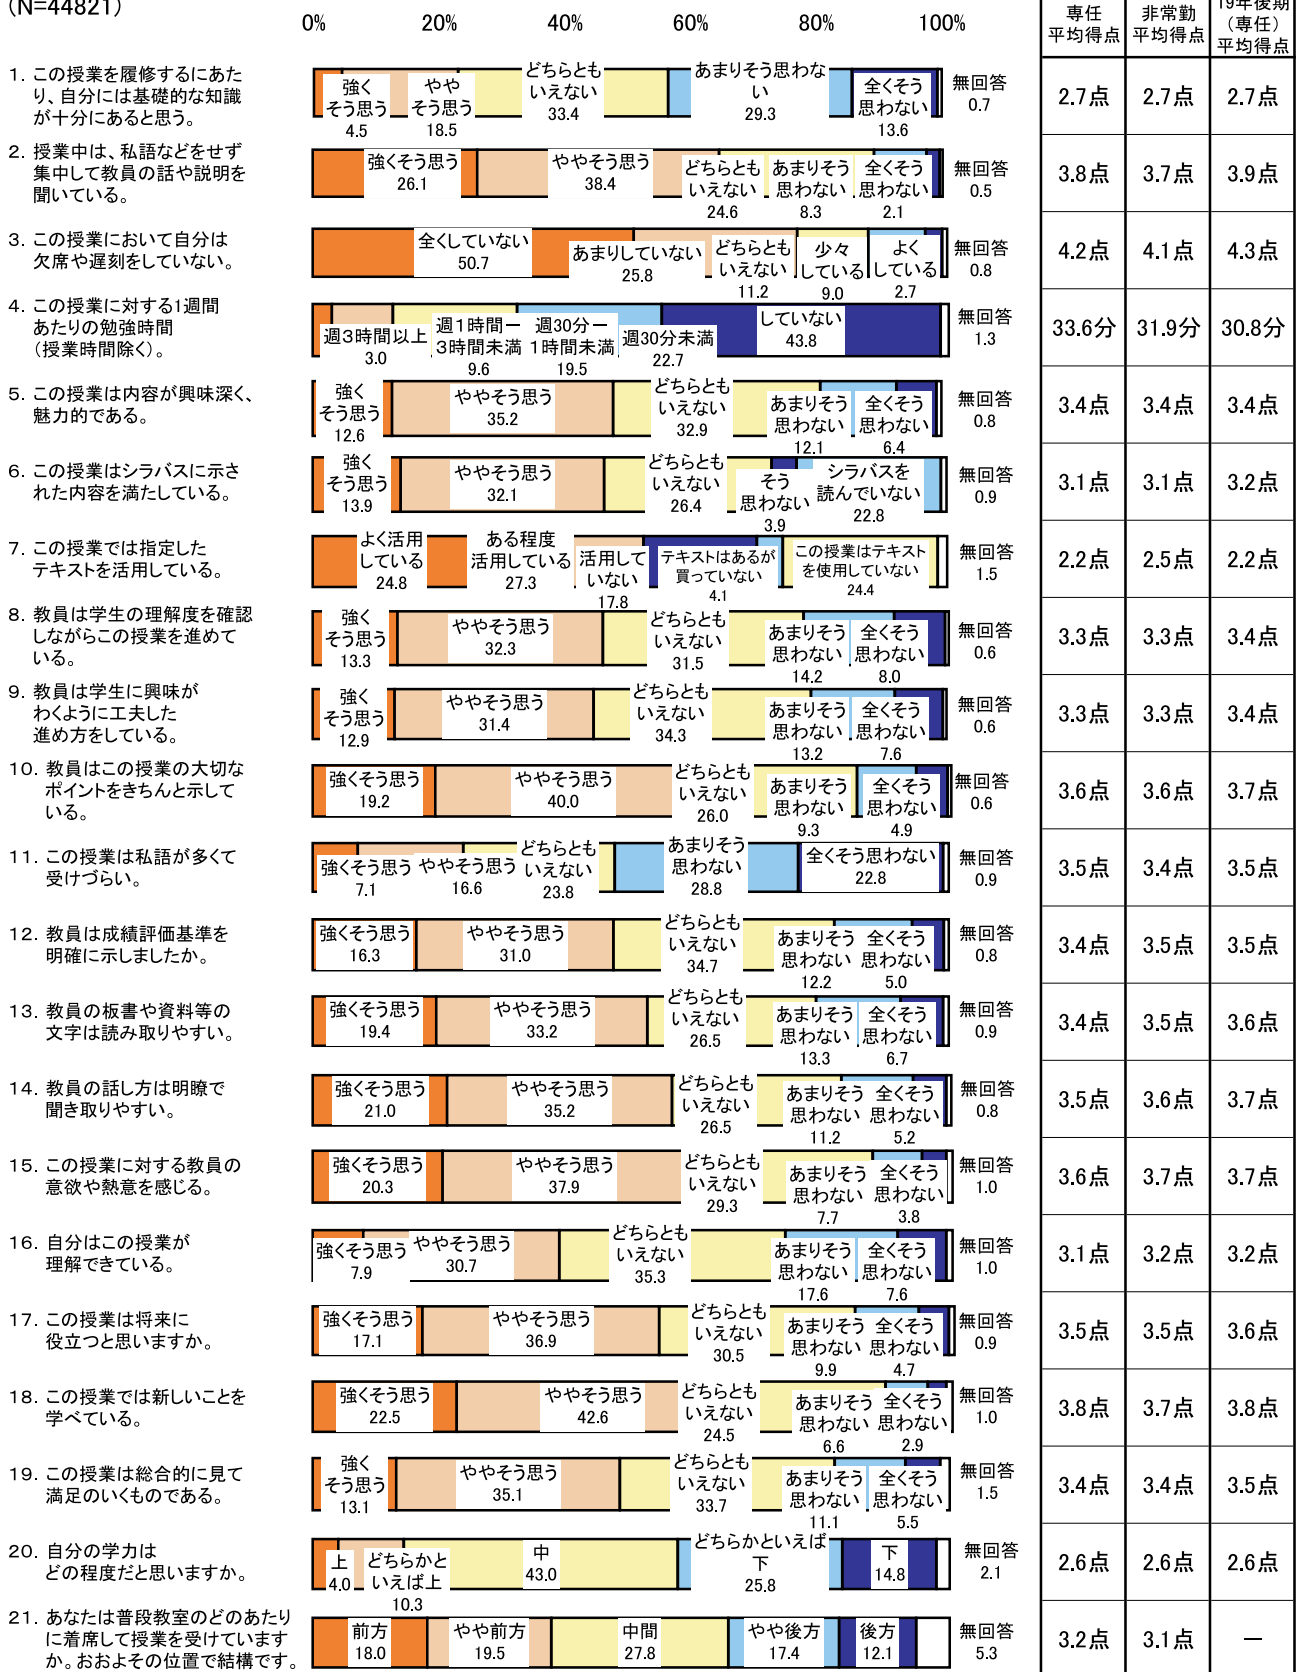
(N=44821)

0% 20% 40% 60% 80% 100%

| | | 専任平均得点 | 非常勤平均得点 | 19年後期（専任）平均得点 |
|---|---|---|---|---|
| 1. この授業を履修するにあたり、自分には基礎的な知識が十分にあると思う。 | 強くそう思う 4.5 / ややそう思う 18.5 / どちらともいえない 33.4 / あまりそう思わない 29.3 / 全くそう思わない 13.6 / 無回答 0.7 | 2.7点 | 2.7点 | 2.7点 |
| 2. 授業中は、私語などをせず集中して教員の話や説明を聞いている。 | 強くそう思う 26.1 / ややそう思う 38.4 / どちらともいえない 24.6 / あまりそう思わない 8.3 / 全くそう思わない 2.1 / 無回答 0.5 | 3.8点 | 3.7点 | 3.9点 |
| 3. この授業において自分は欠席や遅刻をしていない。 | 全くしていない 50.7 / あまりしていない 25.8 / どちらともいえない 11.2 / 少々している 9.0 / よくしている 2.7 / 無回答 0.8 | 4.2点 | 4.1点 | 4.3点 |
| 4. この授業に対する1週間あたりの勉強時間（授業時間除く）。 | 週3時間以上 3.0 / 週1時間ー3時間未満 9.6 / 週30分ー1時間未満 19.5 / 週30分未満 22.7 / していない 43.8 / 無回答 1.3 | 33.6分 | 31.9分 | 30.8分 |
| 5. この授業は内容が興味深く、魅力的である。 | 強くそう思う 12.6 / ややそう思う 35.2 / どちらともいえない 32.9 / あまりそう思わない 12.1 / 全くそう思わない 6.4 / 無回答 0.8 | 3.4点 | 3.4点 | 3.4点 |
| 6. この授業はシラバスに示された内容を満たしている。 | 強くそう思う 13.9 / ややそう思う 32.1 / どちらともいえない 26.4 / そう思わない 3.9 / シラバスを読んでいない 22.8 / 無回答 0.9 | 3.1点 | 3.1点 | 3.2点 |
| 7. この授業では指定したテキストを活用している。 | よく活用している 24.8 / ある程度活用している 27.3 / 活用していない 17.8 / テキストはあるが買っていない 4.1 / この授業はテキストを使用していない 24.4 / 無回答 1.5 | 2.2点 | 2.5点 | 2.2点 |
| 8. 教員は学生の理解度を確認しながらこの授業を進めている。 | 強くそう思う 13.3 / ややそう思う 32.3 / どちらともいえない 31.5 / あまりそう思わない 14.2 / 全くそう思わない 8.0 / 無回答 0.6 | 3.3点 | 3.3点 | 3.4点 |
| 9. 教員は学生に興味がわくように工夫した進め方をしている。 | 強くそう思う 12.9 / ややそう思う 31.4 / どちらともいえない 34.3 / あまりそう思わない 13.2 / 全くそう思わない 7.6 / 無回答 0.6 | 3.3点 | 3.3点 | 3.4点 |
| 10. 教員はこの授業の大切なポイントをきちんと示している。 | 強くそう思う 19.2 / ややそう思う 40.0 / どちらともいえない 26.0 / あまりそう思わない 9.3 / 全くそう思わない 4.9 / 無回答 0.6 | 3.6点 | 3.6点 | 3.7点 |
| 11. この授業は私語が多くて受けづらい。 | 強くそう思う 7.1 / ややそう思う 16.6 / どちらともいえない 23.8 / あまりそう思わない 28.8 / 全くそう思わない 22.8 / 無回答 0.9 | 3.5点 | 3.4点 | 3.5点 |
| 12. 教員は成績評価基準を明確に示しましたか。 | 強くそう思う 16.3 / ややそう思う 31.0 / どちらともいえない 34.7 / あまりそう思わない 12.2 / 全くそう思わない 5.0 / 無回答 0.8 | 3.4点 | 3.5点 | 3.5点 |
| 13. 教員の板書や資料等の文字は読み取りやすい。 | 強くそう思う 19.4 / ややそう思う 33.2 / どちらともいえない 26.5 / あまりそう思わない 13.3 / 全くそう思わない 6.7 / 無回答 0.9 | 3.4点 | 3.5点 | 3.6点 |
| 14. 教員の話し方は明瞭で聞き取りやすい。 | 強くそう思う 21.0 / ややそう思う 35.2 / どちらともいえない 26.5 / あまりそう思わない 11.2 / 全くそう思わない 5.2 / 無回答 0.8 | 3.5点 | 3.6点 | 3.7点 |
| 15. この授業に対する教員の意欲や熱意を感じる。 | 強くそう思う 20.3 / ややそう思う 37.9 / どちらともいえない 29.3 / あまりそう思わない 7.7 / 全くそう思わない 3.8 / 無回答 1.0 | 3.6点 | 3.7点 | 3.7点 |
| 16. 自分はこの授業が理解できている。 | 強くそう思う 7.9 / ややそう思う 30.7 / どちらともいえない 35.3 / あまりそう思わない 17.6 / 全くそう思わない 7.6 / 無回答 1.0 | 3.1点 | 3.2点 | 3.2点 |
| 17. この授業は将来に役立つと思いますか。 | 強くそう思う 17.1 / ややそう思う 36.9 / どちらともいえない 30.5 / あまりそう思わない 9.9 / 全くそう思わない 4.7 / 無回答 0.9 | 3.5点 | 3.5点 | 3.6点 |
| 18. この授業では新しいことを学べている。 | 強くそう思う 22.5 / ややそう思う 42.6 / どちらともいえない 24.5 / あまりそう思わない 6.6 / 全くそう思わない 2.9 / 無回答 1.0 | 3.8点 | 3.7点 | 3.8点 |
| 19. この授業は総合的に見て満足のいくものである。 | 強くそう思う 13.1 / ややそう思う 35.1 / どちらともいえない 33.7 / あまりそう思わない 11.1 / 全くそう思わない 5.5 / 無回答 1.5 | 3.4点 | 3.4点 | 3.5点 |
| 20. 自分の学力はどの程度だと思いますか。 | 上 4.0 / どちらかといえば上 10.3 / 中 43.0 / どちらかといえば下 25.8 / 下 14.8 / 無回答 2.1 | 2.6点 | 2.6点 | 2.6点 |
| 21. あなたは普段教室のどのあたりに着席して授業を受けていますか。おおよその位置で結構です。 | 前方 18.0 / やや前方 19.5 / 中間 27.8 / やや後方 17.4 / 後方 12.1 / 無回答 5.3 | 3.2点 | 3.1点 | ー |